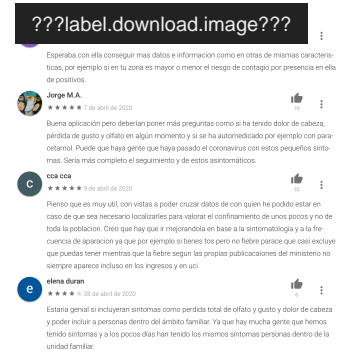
???label.download.image???

Esperaba con ella conseguir mas datos e informacion como en otras de mismas caracteristicas, por ejemplo si en tu zona es mayor o menor el riesgo de contagio por presencia en ella de positivos.

Jorge M.A.
★★★★★ 7 del abril de 2020
79

Buena aplicación pero deberían poner más preguntas como si ha tenido dolor de cabeza, pérdida de gusto y olfato en algún momento y si se ha automedicado por ejemplo con paracetamol. Puede que haya gente que haya pasado el coronavirus con estos pequeños síntomas. Sería más completo el seguimiento y de estos asintomáticos.

cca cca
★★★★★ 9 del abril de 2020
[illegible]

Pienso que es muy util, con vistas a poder cruzar datos de con quien he podido estar en caso de que sea necesario localizarles para valorar el confinamiento de unos pocos y no de toda la poblacion. Creo que hay que ir mejorandola en base a la sintomatologia y a la frecuencia de aparacion ya que por ejemplo si tienes tos pero no fiebre parace que casi excluye que puedas tener miemtras que la fiebre segun las propias publicaciones del ministerio no siempre aparece incluso en los ingresos y en uci

elena duran
★★★★★ 28 de abril de 2020
6

Estaria genial si incluyeran sintomas como perdida total de olfato y gusto y dolor de cabeza y poder incluir a personas dentro del ámbito familiar. Ya que hay mucha gente que hemos tenido sintomas y a los pocos dias han tenido los mismos sintomas personas dentro de la unidad familiar.